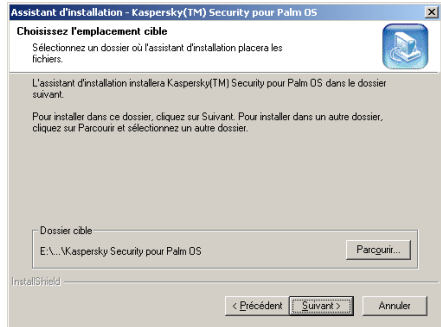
Assistant d'installation - Kaspersky(TM) Security pour Palm OS

Choisissez l'emplacement cible

Sélectionnez un dossier où l'assistant d'installation placera les fichiers.

L'assistant d'installation installera Kaspersky(TM) Security pour Palm OS dans le dossier suivant.

Pour installer dans ce dossier, cliquez sur Suivant. Pour installer dans un autre dossier, cliquez sur Parcourir et sélectionnez un autre dossier.

Dossier cible

E:\...\Kaspersky Security pour Palm OS

Parcourir...

InstallShield

< Précédent

Suivant >

Annuler